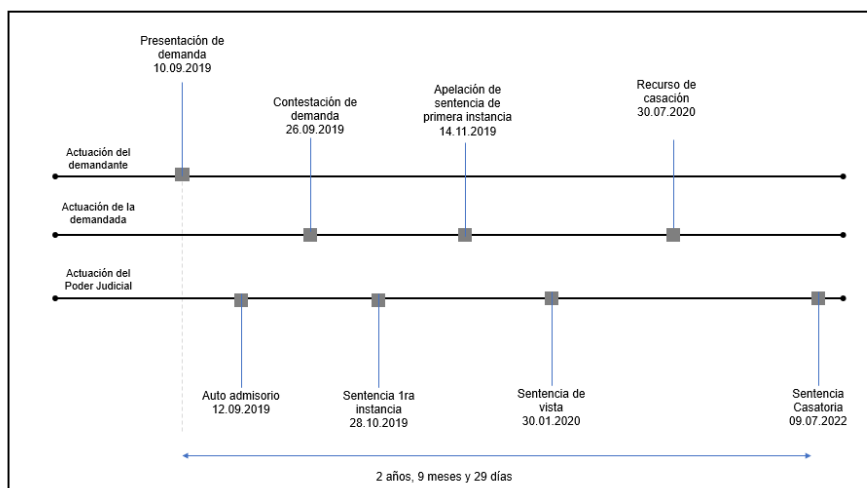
Presentación de demanda
10.09.2019

Contestación de demanda
26.09.2019

Apelación de sentencia de primera instancia
14.11.2019

Recurso de casación
30.07.2020

Actuación del demandante

Actuación de la demandada

Actuación del Poder Judicial

Auto admisorio
12.09.2019

Sentencia 1ra instancia
28.10.2019

Sentencia de vista
30.01.2020

Sentencia Casatoria
09.07.2022

2 años, 9 meses y 29 días